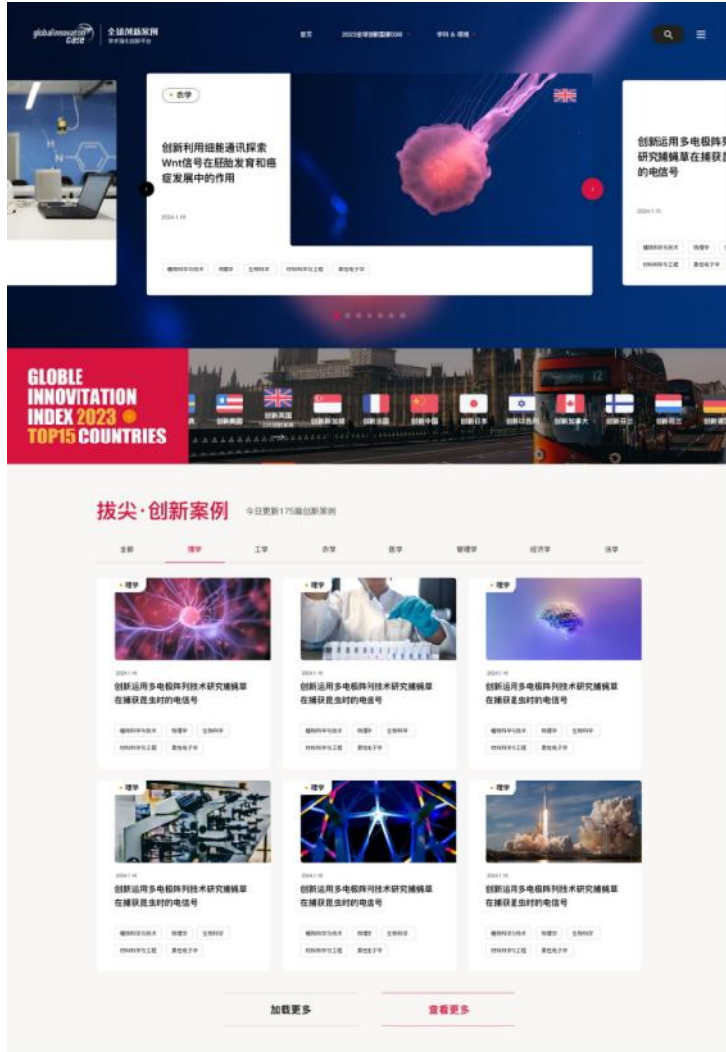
globalinnovation case 全球创新案例 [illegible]

首页 2023全球创新指数GII 学科 & 领域

• 农学

创新利用细胞通讯探索Wnt信号在胚胎发育和癌症发展中的作用

2024.1.18

植物科学与技术 物理学 生物科学 材料科学与工程 量子电子学

创新运用多电极阵列技术研究捕蝇草在捕获昆虫时的电信号

2024.1.18

植物科学与技术 物理学 材料科学与工程 量子电子学

GLOBLE INNOVITATION INDEX 2023 TOP15 COUNTRIES

创新美国 创新英国 创新新加坡 创新法国 创新中国 创新日本 创新以色列 创新加拿大 创新芬兰 创新荷兰 创新德国

拔尖·创新案例 今日更新175篇创新案例

全部 理学 工学 农学 医学 管理学 经济学 法学

• 理学

2024.1.18

创新运用多电极阵列技术研究捕蝇草在捕获昆虫时的电信号

植物科学与技术 物理学 生物科学 材料科学与工程 量子电子学

• 理学

2024.1.18

创新运用多电极阵列技术研究捕蝇草在捕获昆虫时的电信号

植物科学与技术 物理学 生物科学 材料科学与工程 量子电子学

• 理学

2024.1.18

创新运用多电极阵列技术研究捕蝇草在捕获昆虫时的电信号

植物科学与技术 物理学 生物科学 材料科学与工程 量子电子学

• 理学

2024.1.18

创新运用多电极阵列技术研究捕蝇草在捕获昆虫时的电信号

植物科学与技术 物理学 生物科学 材料科学与工程 量子电子学

• 理学

2024.1.18

创新运用多电极阵列技术研究捕蝇草在捕获昆虫时的电信号

植物科学与技术 物理学 生物科学 材料科学与工程 量子电子学

• 理学

2024.1.18

创新运用多电极阵列技术研究捕蝇草在捕获昆虫时的电信号

植物科学与技术 物理学 生物科学 材料科学与工程 量子电子学

加载更多 查看更多